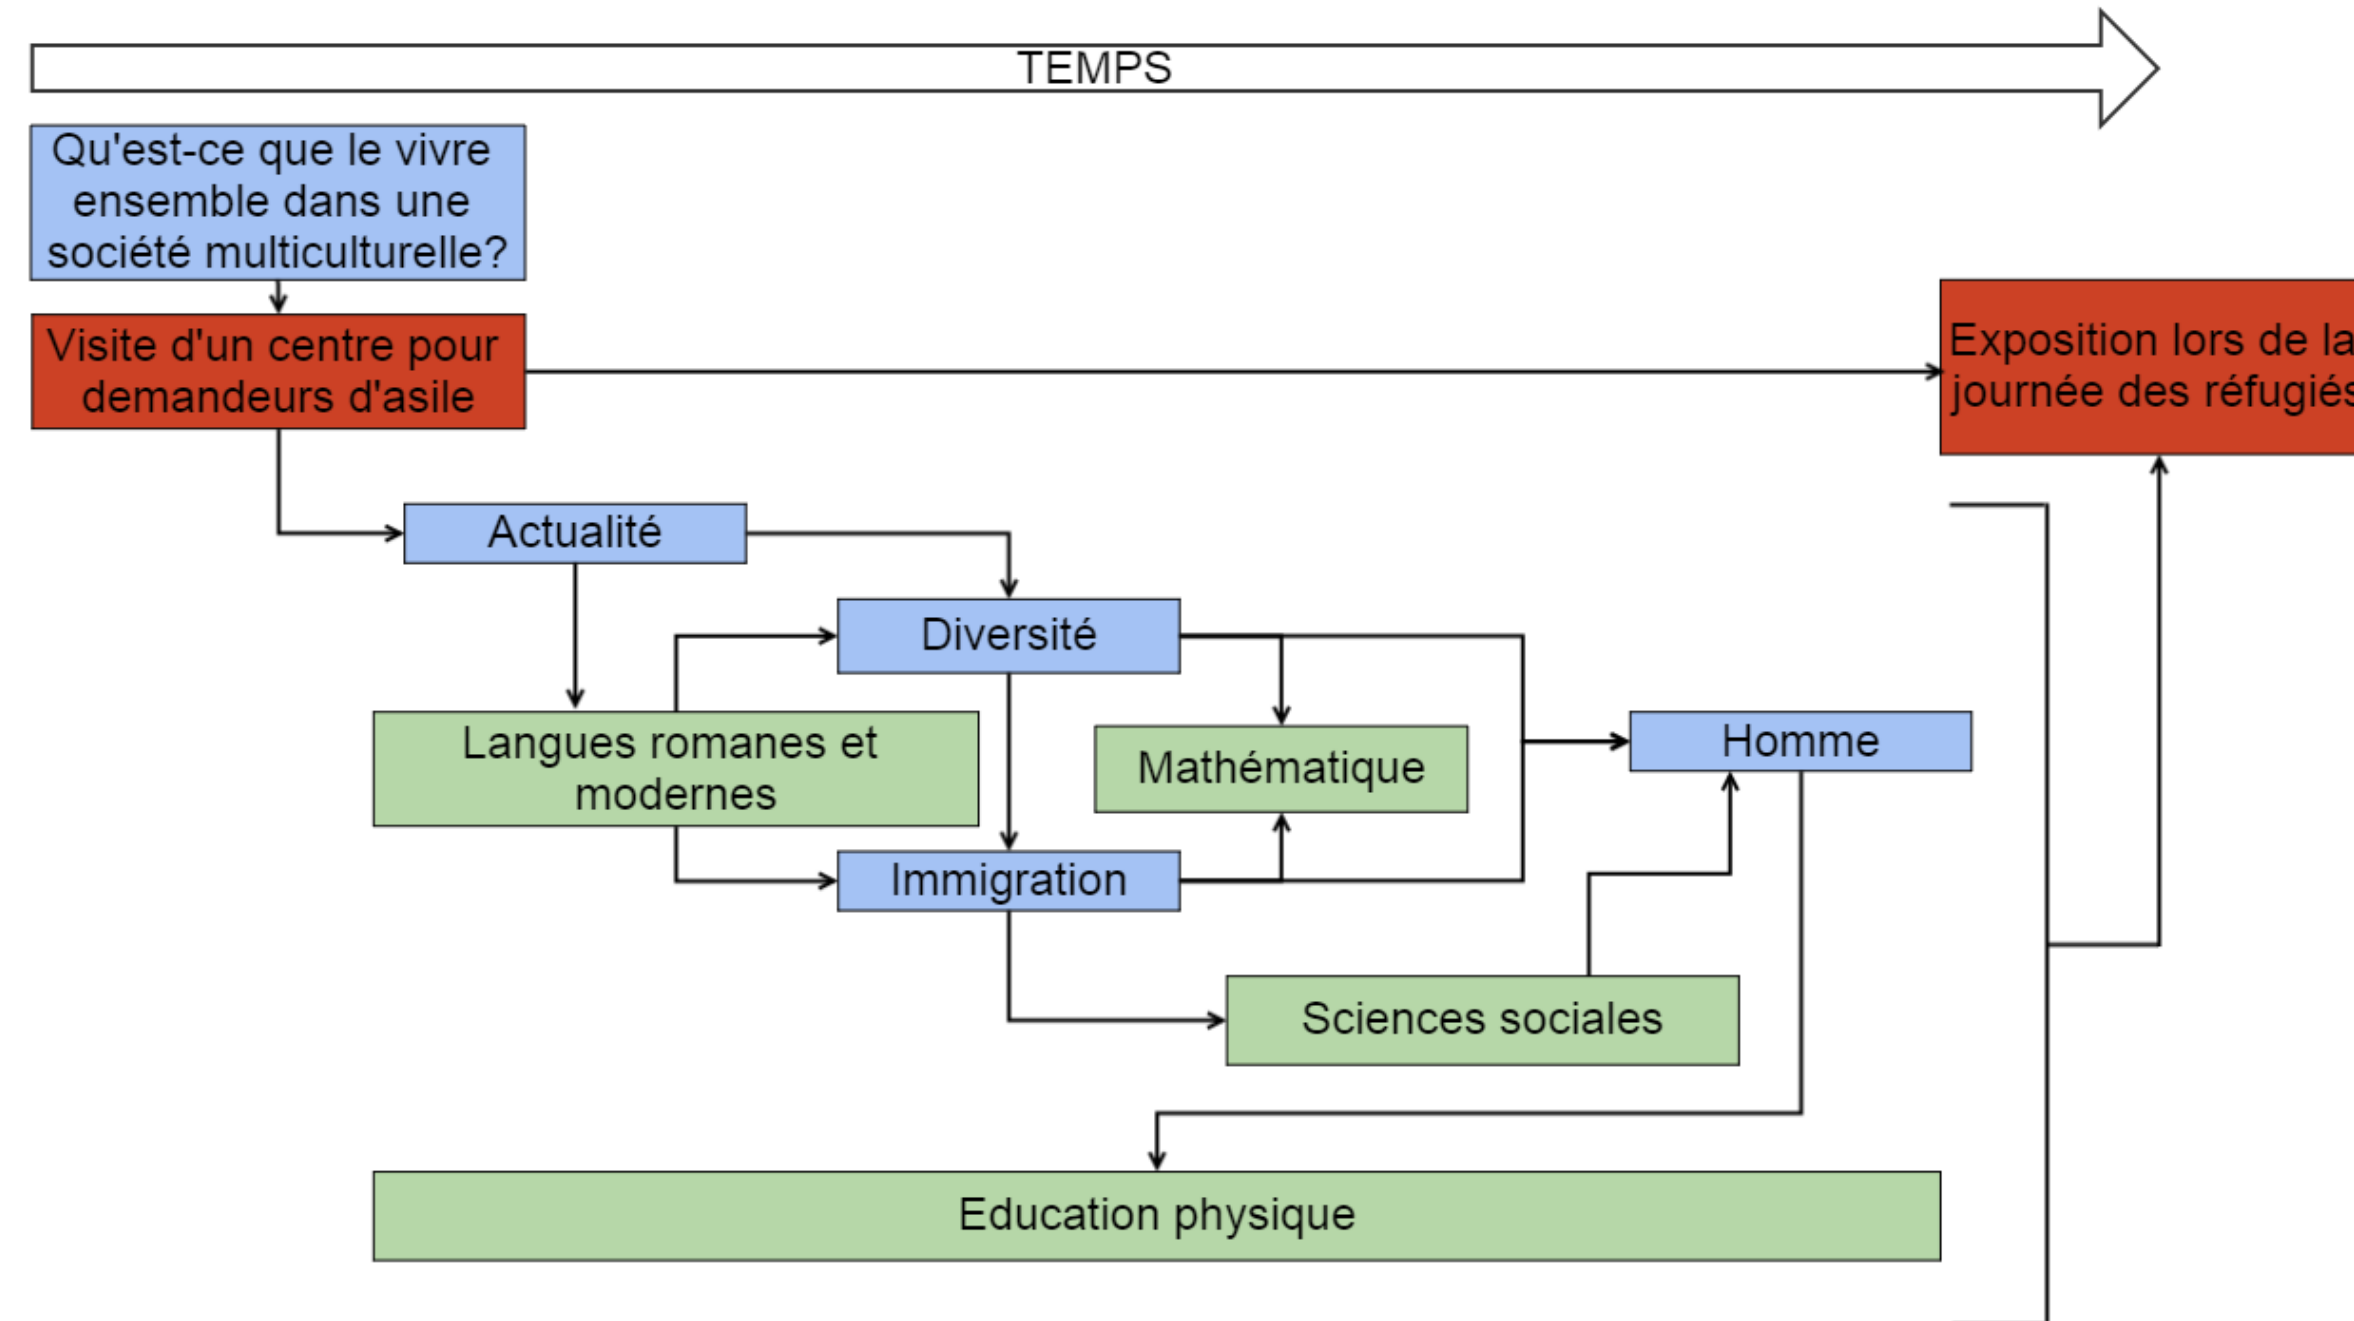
TEMPS

Qu'est-ce que le vivre ensemble dans une société multiculturelle?

Visite d'un centre pour demandeurs d'asile

Exposition lors de la journée des réfugiés

Actualité

Diversité

Langues romanes et modernes

Mathématique

Homme

Immigration

Sciences sociales

Education physique